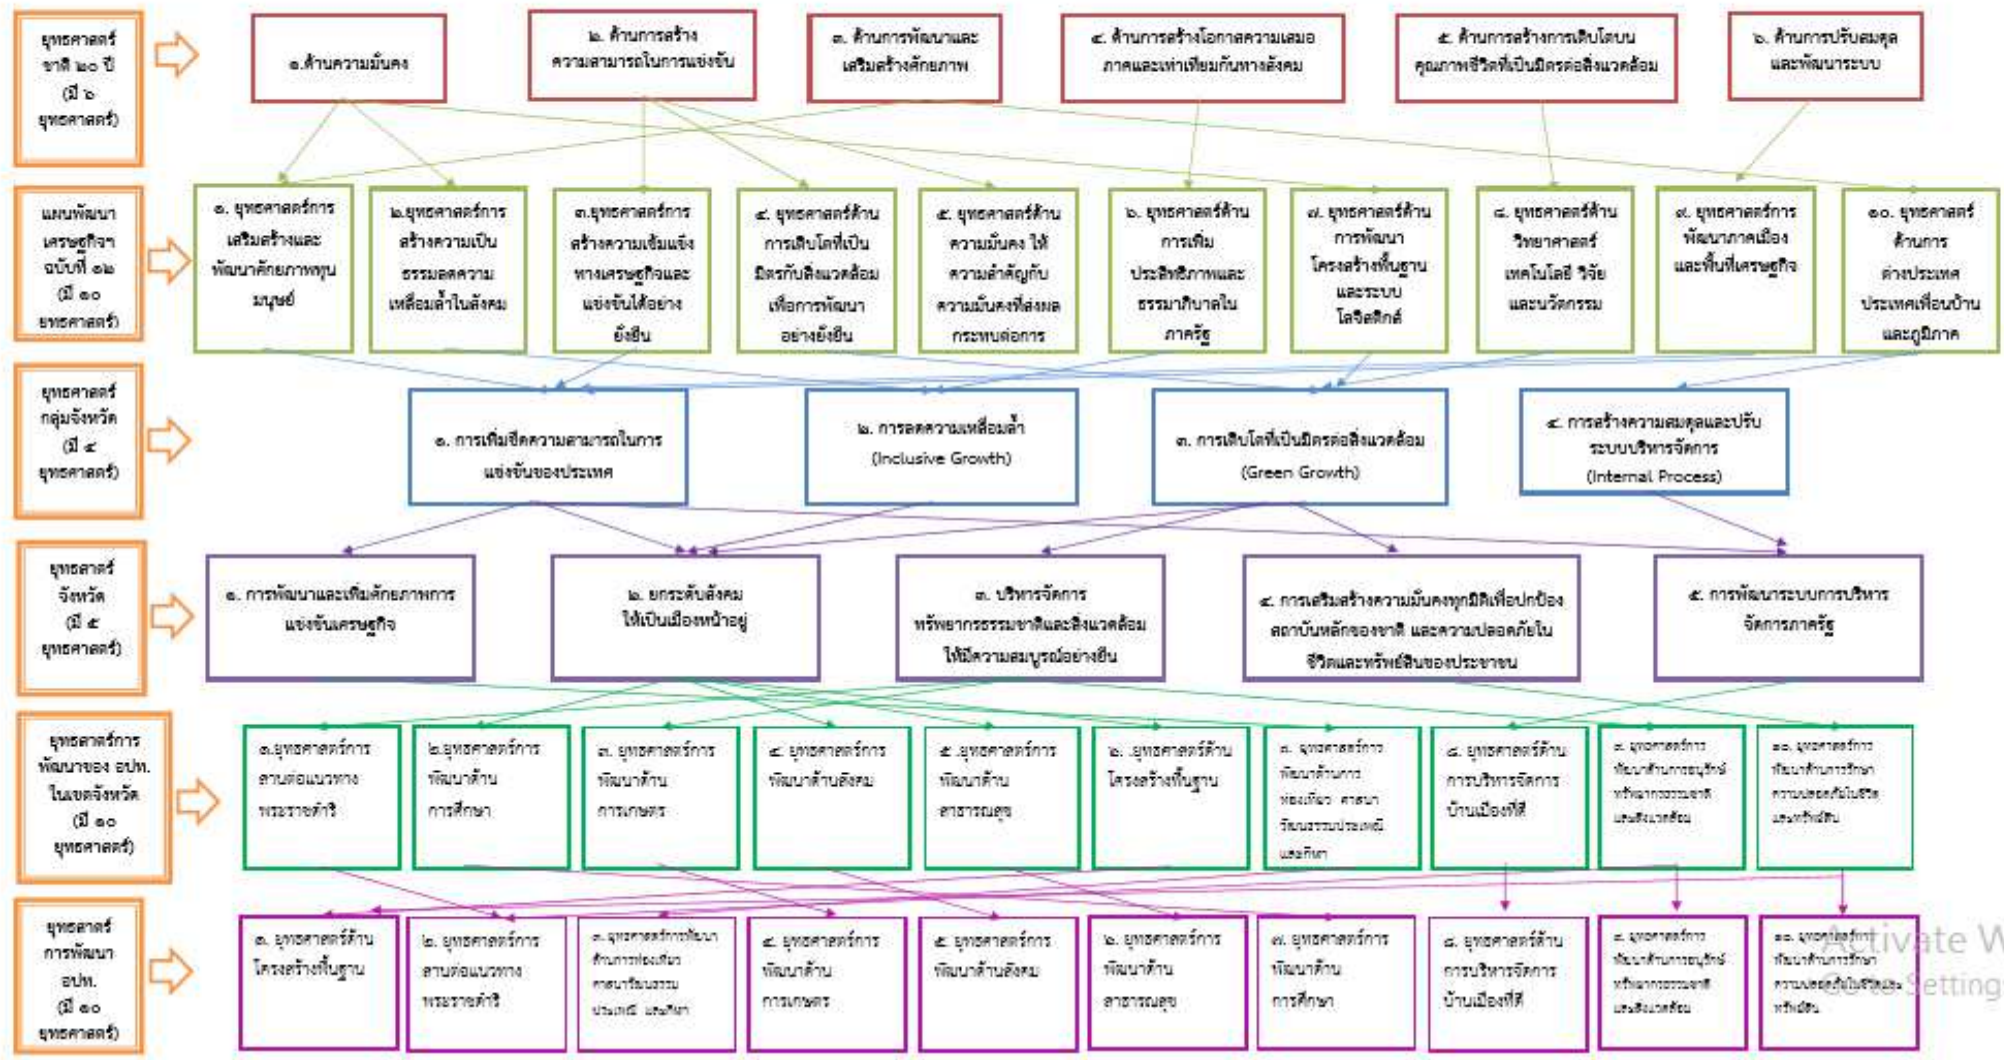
ยุทธศาสตร์ชาติ ๒๐ ปี (มี ๖ ยุทธศาสตร์)

๑.ด้านความมั่นคง

๒. ด้านการสร้างความสามารถในการแข่งขัน

๓. ด้านการพัฒนาและเสริมสร้างศักยภาพ

๔. ด้านการสร้างโอกาสความเสมอภาคและเท่าเทียมกันทางสังคม

๕. ด้านการสร้างการเติบโตบนคุณภาพชีวิตที่เป็นมิตรต่อสิ่งแวดล้อม

๖. ด้านการปรับสมดุลและพัฒนาระบบ

แผนพัฒนาเศรษฐกิจฯ ฉบับที่ ๑๒ (มี ๑๐ ยุทธศาสตร์)

๑. ยุทธศาสตร์การเสริมสร้างและพัฒนาศักยภาพทุนมนุษย์

๒.ยุทธศาสตร์การสร้างความเป็นธรรมลดความเหลื่อมล้ำในสังคม

๓.ยุทธศาสตร์การสร้างความเข้มแข็งทางเศรษฐกิจและแข่งขันได้อย่างยั่งยืน

๔. ยุทธศาสตร์ด้านการเติบโตที่เป็นมิตรกับสิ่งแวดล้อมเพื่อการพัฒนาอย่างยั่งยืน

๕. ยุทธศาสตร์ด้านความมั่นคง ให้ความสำคัญกับความมั่นคงที่ส่งผลกระทบต่อการ

๖. ยุทธศาสตร์ด้านการเพิ่มประสิทธิภาพและธรรมาภิบาลในภาครัฐ

๗. ยุทธศาสตร์ด้านการพัฒนาโครงสร้างพื้นฐานและระบบโลจิสติกส์

๘. ยุทธศาสตร์ด้านวิทยาศาสตร์ เทคโนโลยี วิจัยและนวัตกรรม

๙. ยุทธศาสตร์การพัฒนาภาคเมืองและพื้นที่เศรษฐกิจ

๑๐. ยุทธศาสตร์ด้านการต่างประเทศ ประเทศเพื่อนบ้านและภูมิภาค

ยุทธศาสตร์กลุ่มจังหวัด (มี ๔ ยุทธศาสตร์)

๑. การเพิ่มขีดความสามารถในการแข่งขันของประเทศ

๒. การลดความเหลื่อมล้ำ (Inclusive Growth)

๓. การเติบโตที่เป็นมิตรต่อสิ่งแวดล้อม (Green Growth)

๔. การสร้างความสมดุลและปรับระบบบริหารจัดการ (Internal Process)

ยุทธศาสตร์จังหวัด (มี ๕ ยุทธศาสตร์)

๑. การพัฒนาและเพิ่มศักยภาพการแข่งขันเศรษฐกิจ

๒. ยกระดับสังคมให้เป็นเมืองน่าอยู่

๓. บริหารจัดการทรัพยากรธรรมชาติและสิ่งแวดล้อมให้มีความสมบูรณ์อย่างยืน

๔. การเสริมสร้างความมั่นคงทุกมิติเพื่อปกป้องสถาบันหลักของชาติ และความปลอดภัยในชีวิตและทรัพย์สินของประชาชน

๕. การพัฒนาระบบการบริหารจัดการภาครัฐ

ยุทธศาสตร์การพัฒนาของ อปท. ในเขตจังหวัด (มี ๑๐ ยุทธศาสตร์)

๑.ยุทธศาสตร์การสานต่อแนวทางพระราชดำริ

๒.ยุทธศาสตร์การพัฒนาด้านการศึกษา

๓. ยุทธศาสตร์การพัฒนาด้านการเกษตร

๔. ยุทธศาสตร์การพัฒนาด้านสังคม

๕. ยุทธศาสตร์การพัฒนาด้านสาธารณสุข

๖. ยุทธศาสตร์ด้านโครงสร้างพื้นฐาน

๗. ยุทธศาสตร์การพัฒนาด้านการท่องเที่ยว ศาสนา วัฒนธรรมประเพณี และกีฬา

๘. ยุทธศาสตร์ด้านการบริหารจัดการบ้านเมืองที่ดี

๙. ยุทธศาสตร์การพัฒนาด้านการอนุรักษ์ทรัพยากรธรรมชาติและสิ่งแวดล้อม

๑๐. ยุทธศาสตร์การพัฒนาด้านการรักษาความปลอดภัยในชีวิตและทรัพย์สิน

ยุทธศาสตร์การพัฒนา อปท. (มี ๑๐ ยุทธศาสตร์)

๑. ยุทธศาสตร์ด้านโครงสร้างพื้นฐาน

๒. ยุทธศาสตร์การสานต่อแนวทางพระราชดำริ

๓. ยุทธศาสตร์การพัฒนาด้านการท่องเที่ยว ศาสนาวัฒนธรรม ประเพณี และกีฬา

๔. ยุทธศาสตร์การพัฒนาด้านการเกษตร

๕. ยุทธศาสตร์การพัฒนาด้านสังคม

๖. ยุทธศาสตร์การพัฒนาด้านสาธารณสุข

๗. ยุทธศาสตร์การพัฒนาด้านการศึกษา

๘. ยุทธศาสตร์ด้านการบริหารจัดการบ้านเมืองที่ดี

๙. ยุทธศาสตร์การพัฒนาด้านการอนุรักษ์ทรัพยากรธรรมชาติและสิ่งแวดล้อม

๑๐. ยุทธศาสตร์การพัฒนาด้านการรักษาความปลอดภัยในชีวิตและทรัพย์สิน

Activate W
Go to Setting